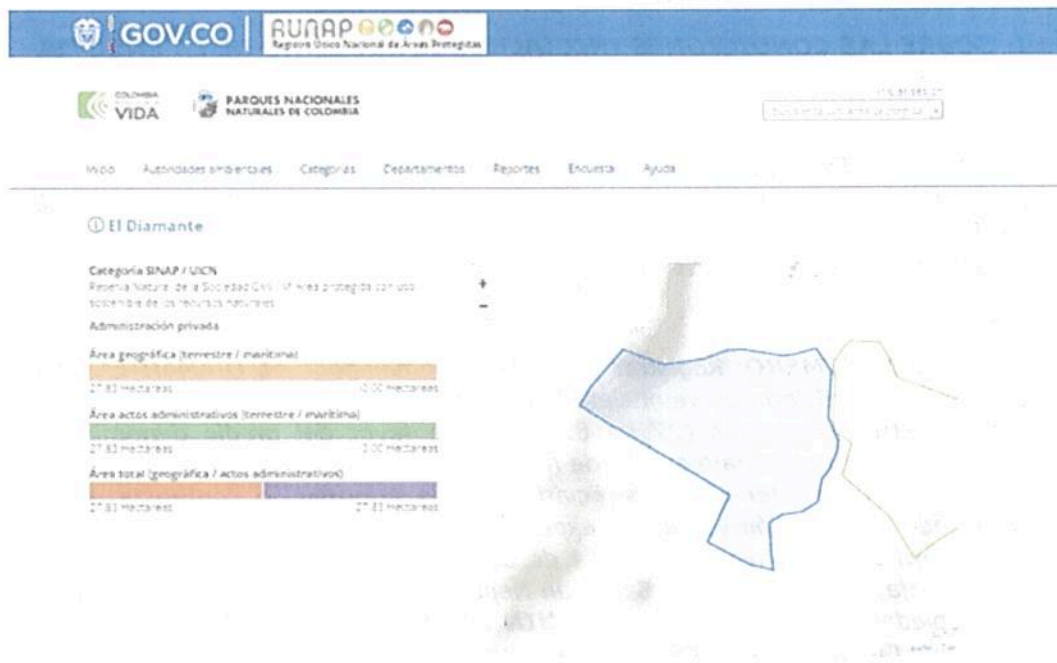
GOV.CO | RUNAP
Registro Único Nacional de Áreas Protegidas

COLOMBIA VIDA
PARQUES NACIONALES NATURALES DE COLOMBIA

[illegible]
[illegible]

Inicio Autoridades ambientales Categorías Departamentos Reportes Encuesta Ayuda

ⓘ El Diamante

Categoría SINAP / UICN
Reserva Natural de la Sociedad Civil / VI Área protegida con uso sostenible de los recursos naturales

Administración privada

Área geográfica (terrestre / marítima)
27.83 Hectáreas 0.00 Hectáreas

Área actos administrativos (terrestre / marítima)
27.83 Hectáreas 0.00 Hectáreas

Área total (geográfica / actos administrativos)
27.83 Hectáreas 27.83 Hectáreas

+
−

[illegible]